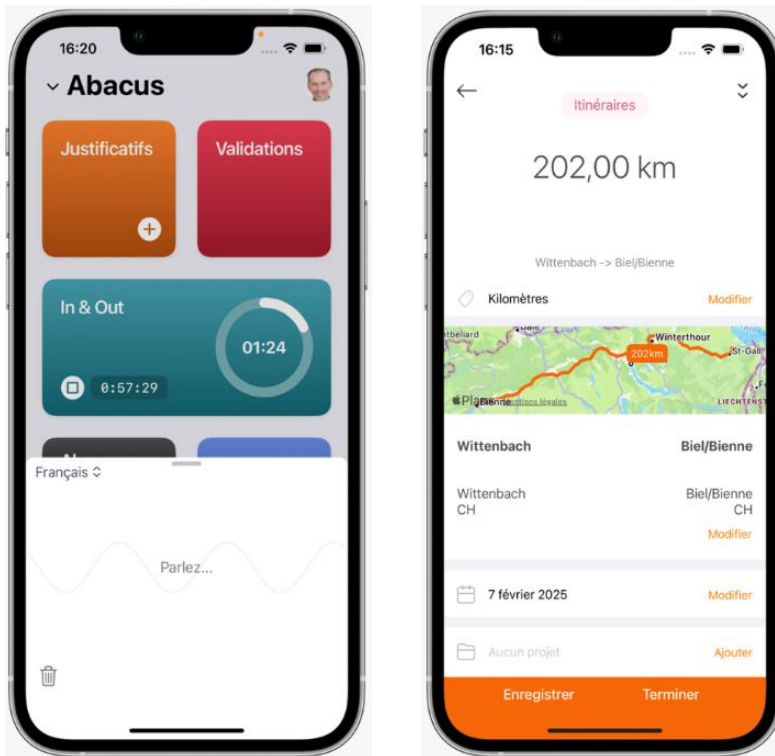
16:20

Abacus

Justificatifs

Validations

In & Out

01:24

0:57:29

Français

Parlez...

16:15

Itinéraires

202,00 km

Wittenbach -> Biel/Bienne

Kilomètres

Modifier

Winterthour

202km

St-Gall

Plans

Bienne

Conditions légales

LIECHTENST

Wittenbach

Biel/Bienne

Wittenbach
CH

Biel/Bienne
CH

Modifier

7 février 2025

Modifier

Aucun projet

Ajouter

Enregistrer

Terminer